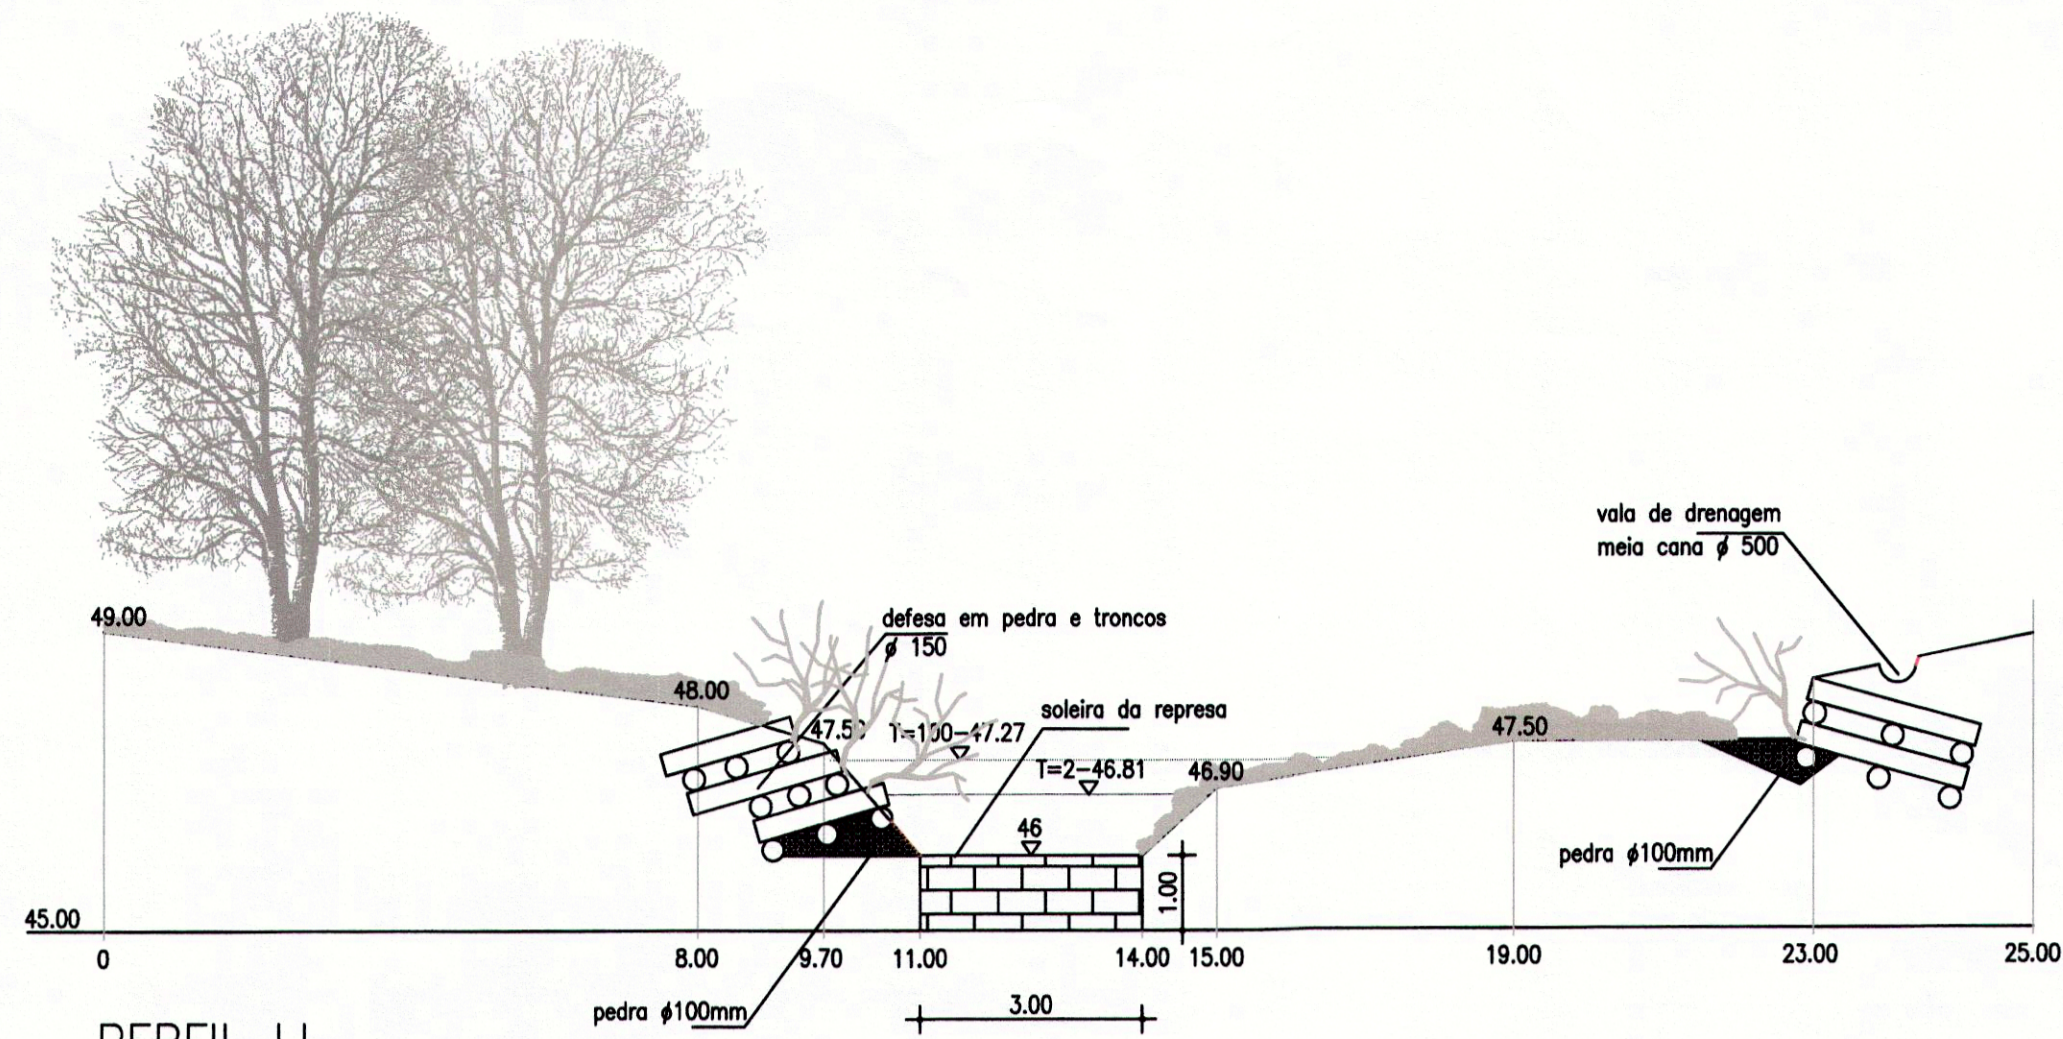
vala de drenagem
meia cana $\phi$ 500

49.00

defesa em pedra e troncos
$\phi$ 150

48.00

47.50

T=100-47.27

soleira da represa

T=2-46.81

46.90

47.50

46

1.00

pedra $\phi$100mm

45.00

0

8.00

9.70

11.00

14.00

15.00

19.00

23.00

25.00

pedra $\phi$100mm

3.00

PERFIL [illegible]